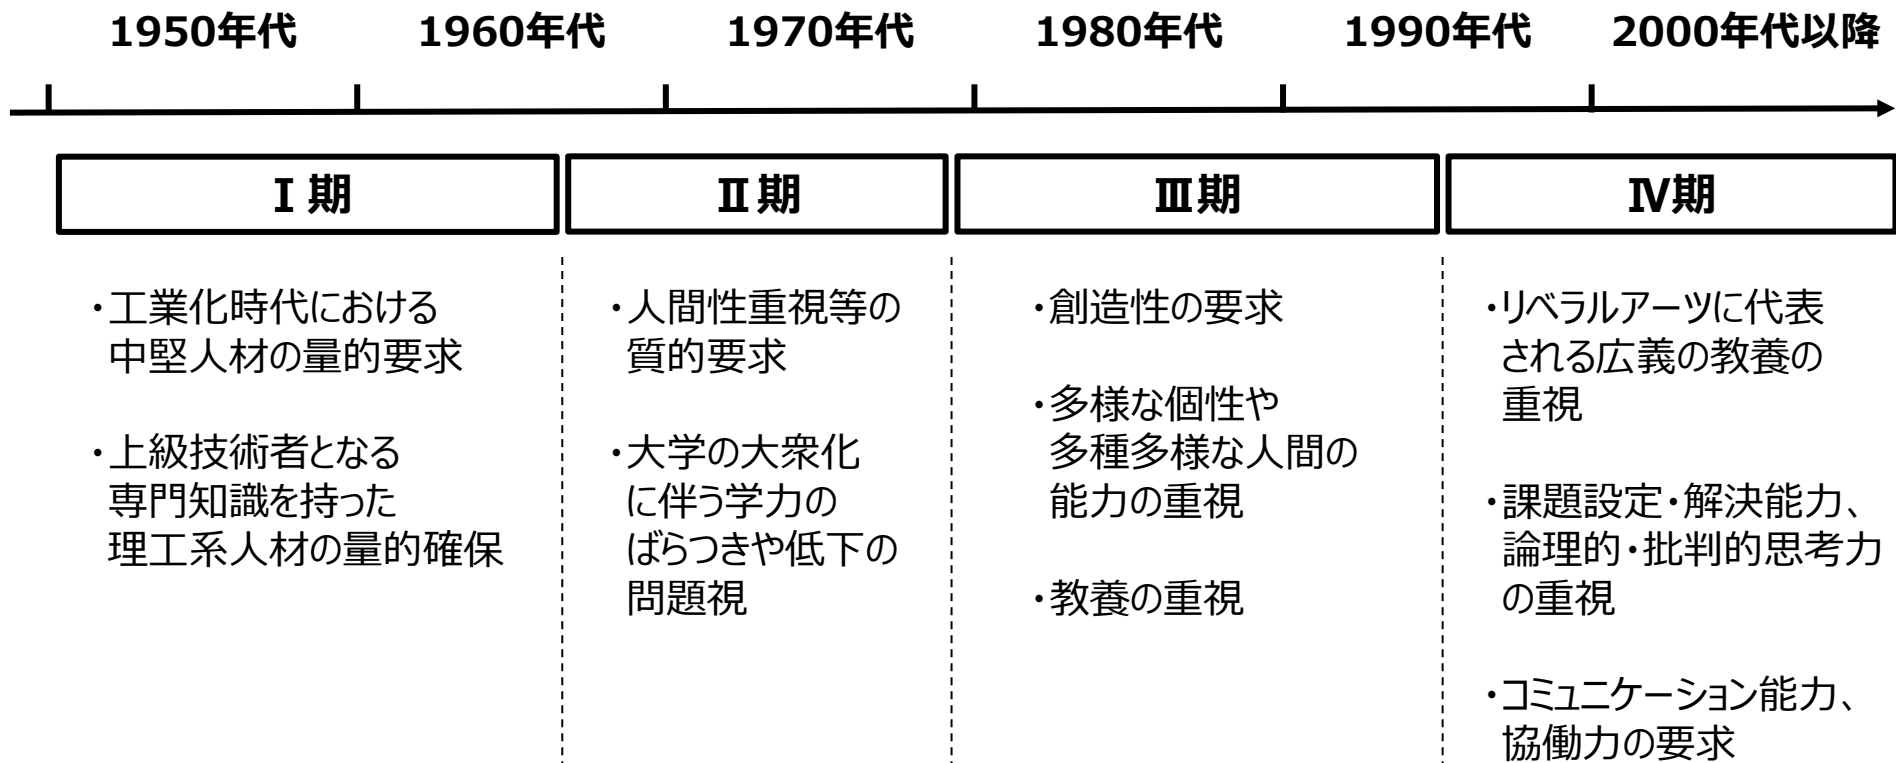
1950年代　1960年代　1970年代　1980年代　1990年代　2000年代以降

Ⅰ期

・工業化時代における中堅人材の量的要求

・上級技術者となる専門知識を持った理工系人材の量的確保

Ⅱ期

・人間性重視等の質的要求

・大学の大衆化に伴う学力のばらつきや低下の問題視

Ⅲ期

・創造性の要求

・多様な個性や多種多様な人間の能力の重視

・教養の重視

Ⅳ期

・リベラルアーツに代表される広義の教養の重視

・課題設定・解決能力、論理的・批判的思考力の重視

・コミュニケーション能力、協働力の要求